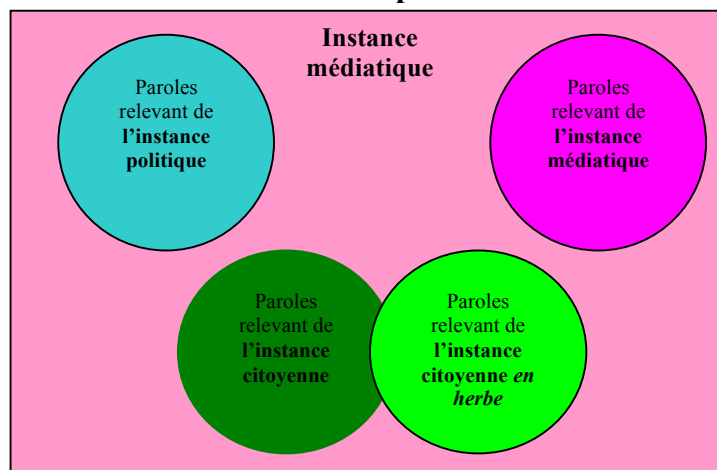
Instance médiatique

Paroles relevant de **l'instance politique**

Paroles relevant de **l'instance médiatique**

Paroles relevant de **l'instance citoyenne**

Paroles relevant de **l'instance citoyenne *en herbe***